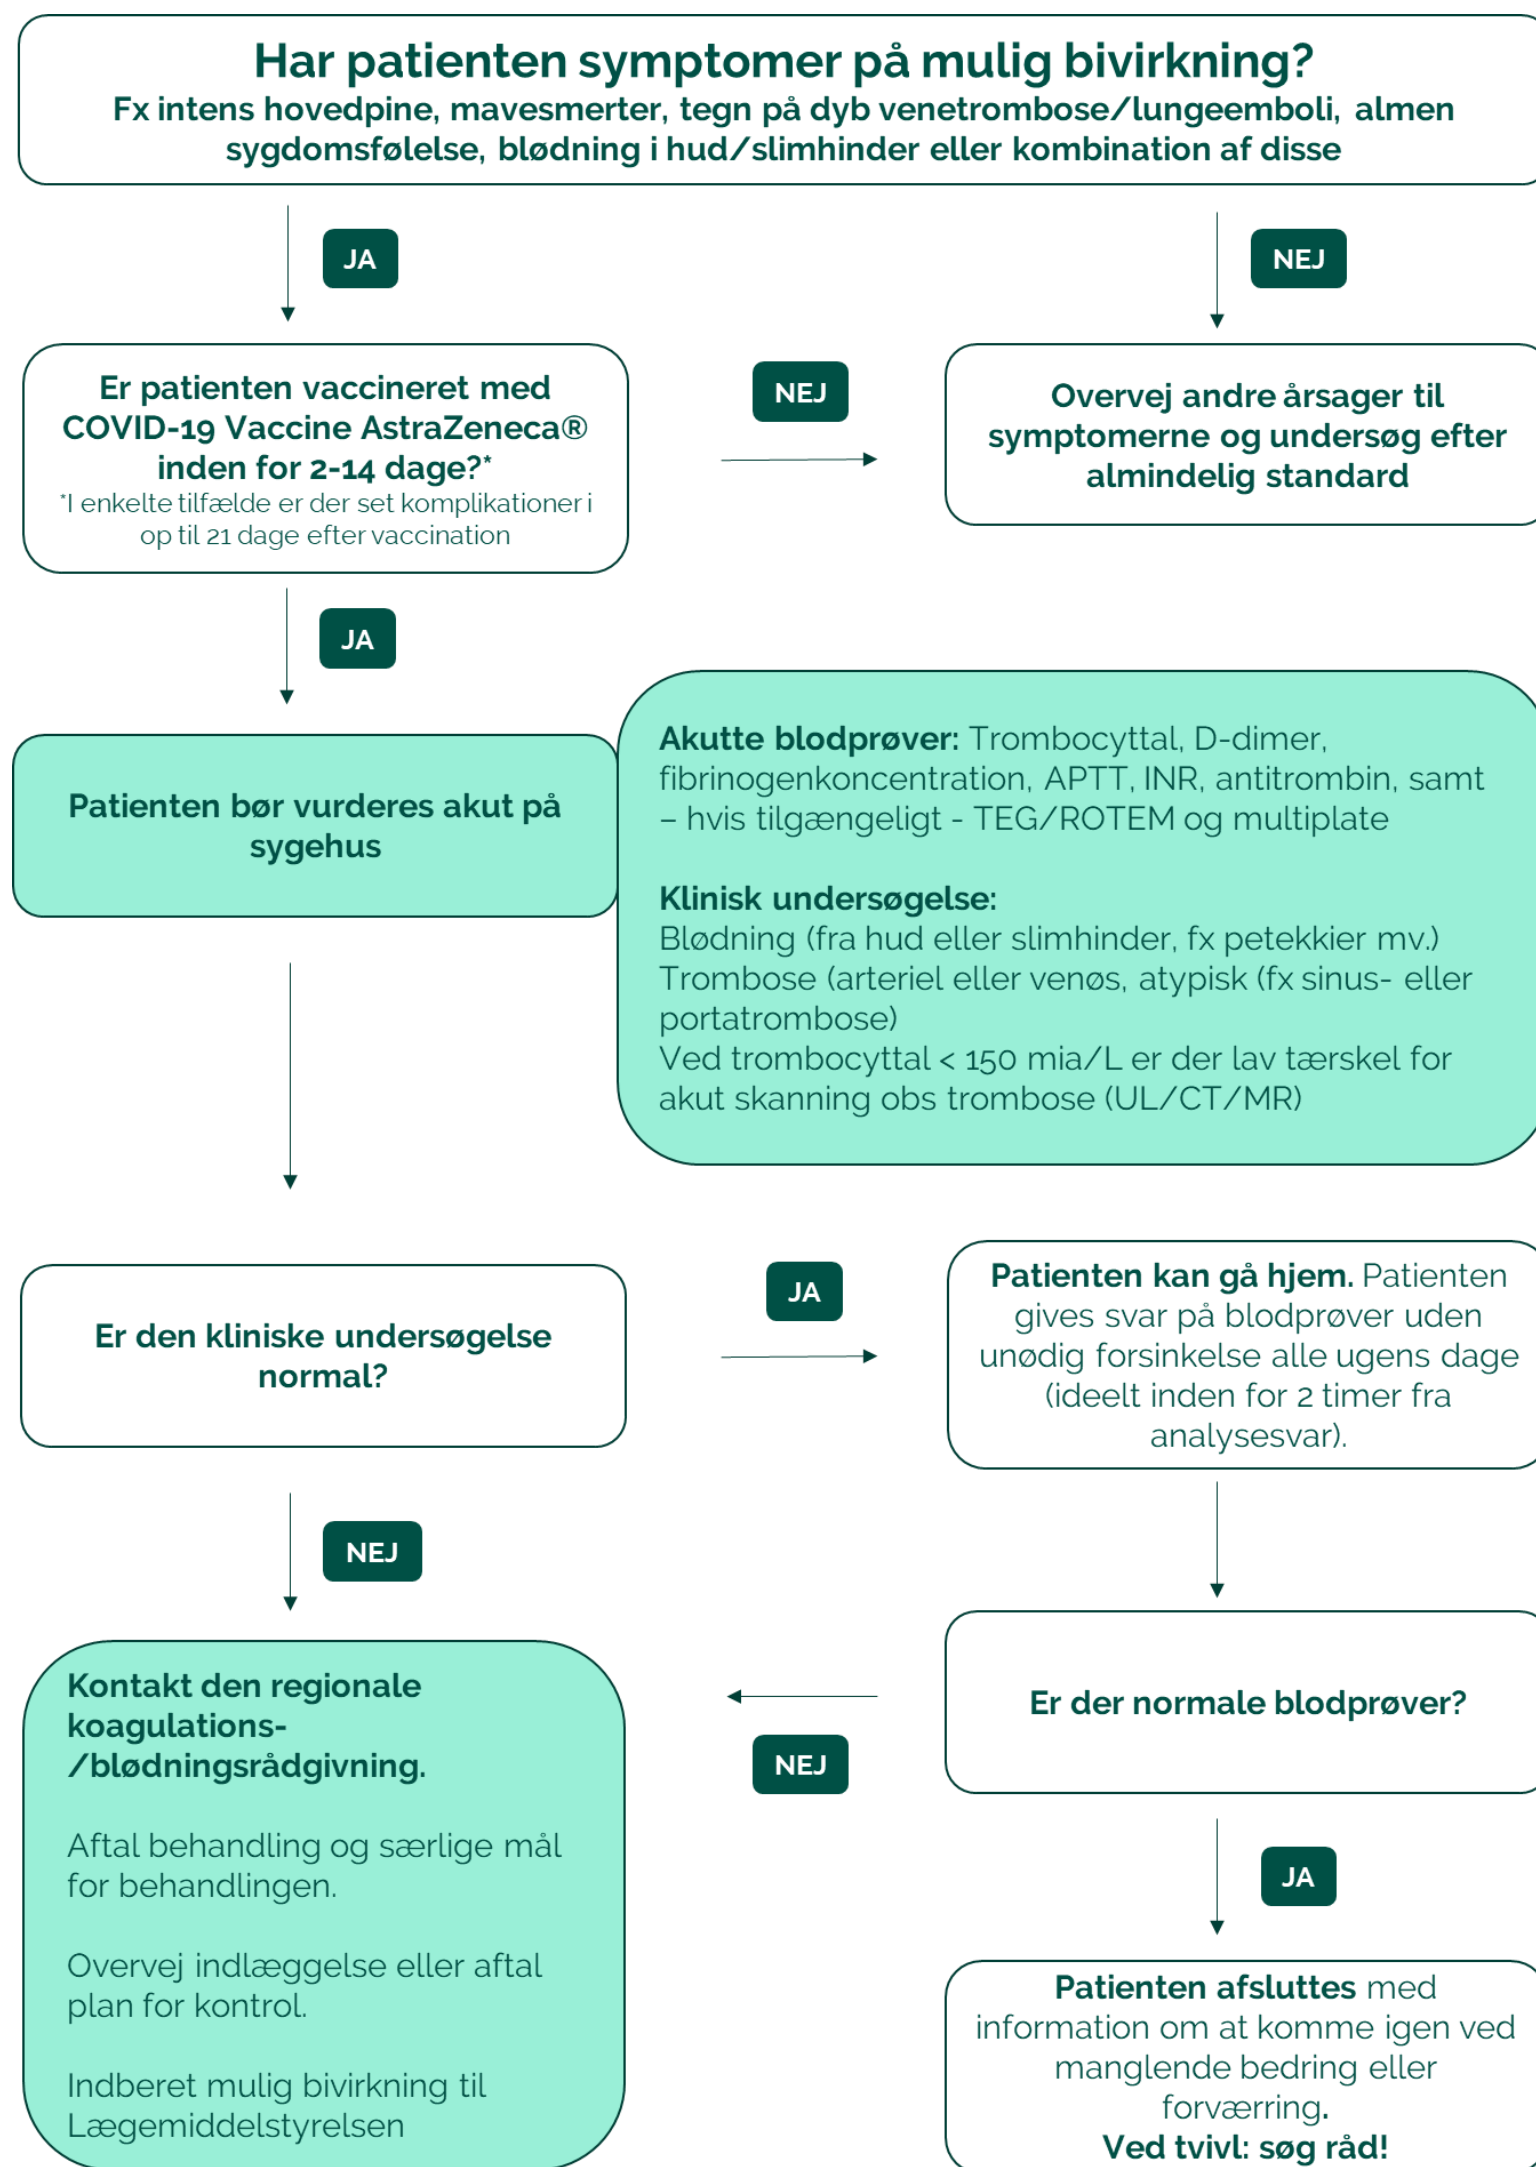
Har patienten symptomer på mulig bivirkning?
Fx intens hovedpine, mavesmerter, tegn på dyb venetrombose/lungeemboli, almen sygdomsfølelse, blødning i hud/slimhinder eller kombination af disse

JA

NEJ

Er patienten vaccineret med COVID-19 Vaccine AstraZeneca® inden for 2-14 dage?*
*I enkelte tilfælde er der set komplikationer i op til 21 dage efter vaccination

NEJ

Overvej andre årsager til symptomerne og undersøg efter almindelig standard

JA

Patienten bør vurderes akut på sygehus

Akutte blodprøver: Trombocyttal, D-dimer, fibrinogenkoncentration, APTT, INR, antitrombin, samt – hvis tilgængeligt - TEG/ROTEM og multiplate

Klinisk undersøgelse:
Blødning (fra hud eller slimhinder, fx petekkier mv.)
Trombose (arteriel eller venøs, atypisk (fx sinus- eller portatrombose)
Ved trombocyttal < 150 mia/L er der lav tærskel for akut skanning obs trombose (UL/CT/MR)

Er den kliniske undersøgelse normal?

JA

Patienten kan gå hjem. Patienten gives svar på blodprøver uden unødig forsinkelse alle ugens dage (ideelt inden for 2 timer fra analysesvar).

NEJ

Kontakt den regionale koagulations-/blødningsrådgivning.

Aftal behandling og særlige mål for behandlingen.

Overvej indlæggelse eller aftal plan for kontrol.

Indberet mulig bivirkning til Lægemiddelstyrelsen

Er der normale blodprøver?

NEJ

JA

Patienten afsluttes med information om at komme igen ved manglende bedring eller forværring.
Ved tvivl: søg råd!